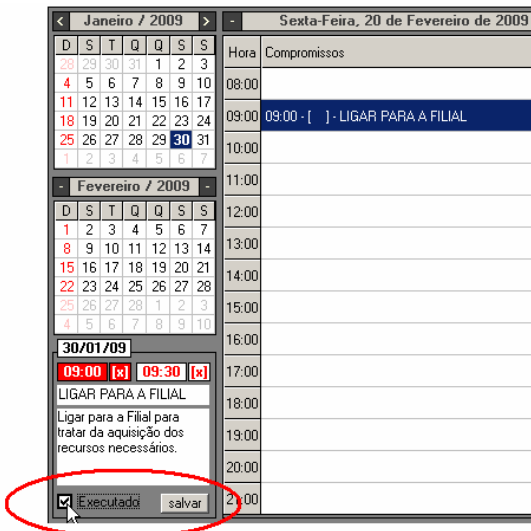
< Janeiro / 2009 >

| D | S | T | Q | Q | S | S |
|---|---|---|---|---|---|---|
| 28 | 29 | 30 | 31 | 1 | 2 | 3 |
| 4 | 5 | 6 | 7 | 8 | 9 | 10 |
| 11 | 12 | 13 | 14 | 15 | 16 | 17 |
| 18 | 19 | 20 | 21 | 22 | 23 | 24 |
| 25 | 26 | 27 | 28 | 29 | 30 | 31 |
| 1 | 2 | 3 | 4 | 5 | 6 | 7 |

- Fevereiro / 2009 -

| D | S | T | Q | Q | S | S |
|---|---|---|---|---|---|---|
| 1 | 2 | 3 | 4 | 5 | 6 | 7 |
| 8 | 9 | 10 | 11 | 12 | 13 | 14 |
| 15 | 16 | 17 | 18 | 19 | 20 | 21 |
| 22 | 23 | 24 | 25 | 26 | 27 | 28 |
| 25 | 26 | 27 | 28 | 1 | 2 | 3 |
| 4 | 5 | 6 | 7 | 8 | 9 | 10 |

30/01/09

09:00 [x] 09:30 [x]

LIGAR PARA A FILIAL

Ligar para a Filial para tratar da aquisição dos recursos necessários.

Executado salvar

- Sexta-Feira, 20 de Fevereiro de 2009

| Hora | Compromissos |
|---|---|
| 08:00 | |
| 09:00 | 09:00 - [ ] - LIGAR PARA A FILIAL |
| 10:00 | |
| 11:00 | |
| 12:00 | |
| 13:00 | |
| 14:00 | |
| 15:00 | |
| 16:00 | |
| 17:00 | |
| 18:00 | |
| 19:00 | |
| 20:00 | |
| 21:00 | |